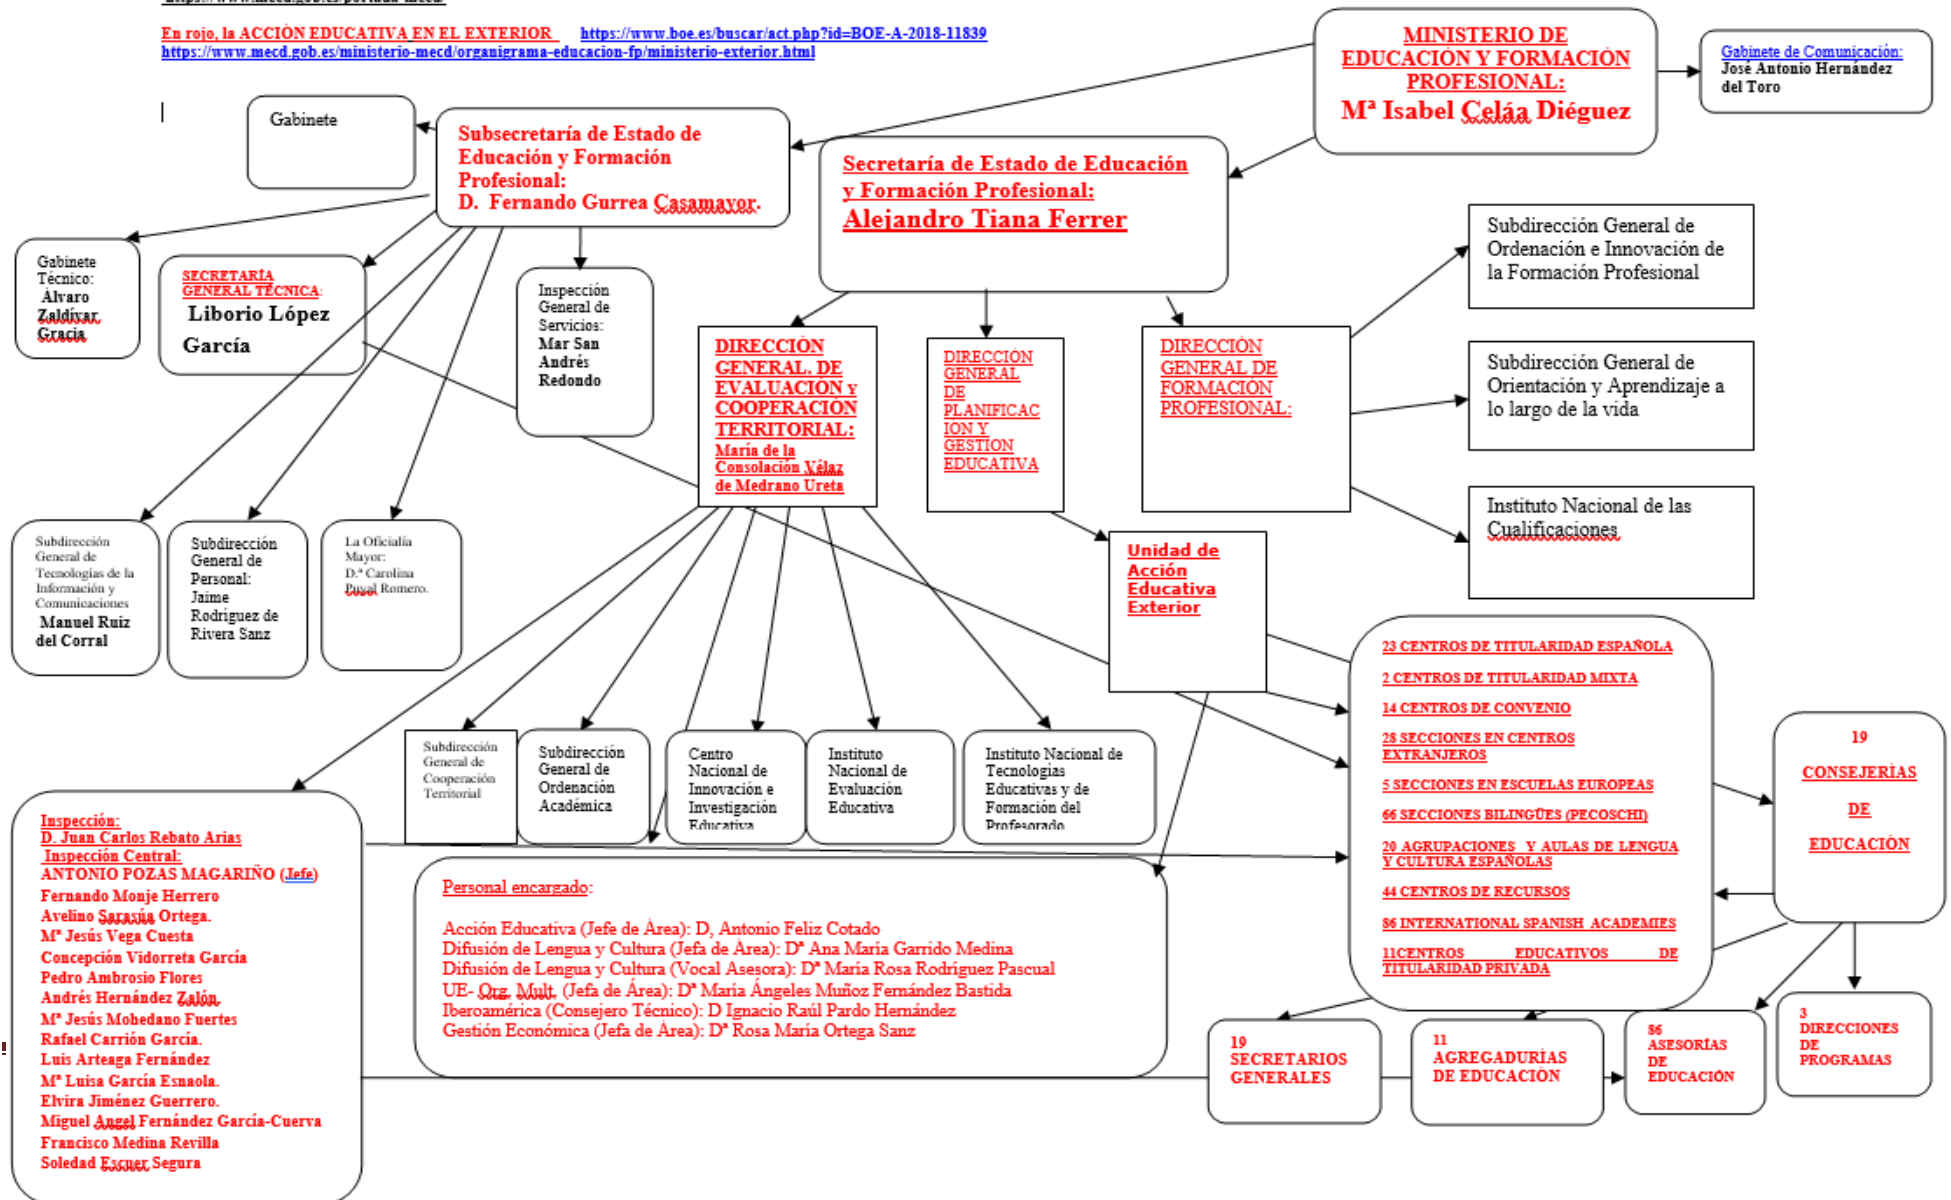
En rojo, la ACCIÓN EDUCATIVA EN EL EXTERIOR https://www.boe.es/buscar/act.php?id=BOE-A-2018-11839
https://www.mecd.gob.es/ministerio-mecd/organigrama-educacion-fp/ministerio-exterior.html

MINISTERIO DE EDUCACIÓN Y FORMACIÓN PROFESIONAL:
Mª Isabel Celáa Diéguez

Gabinete de Comunicación: José Antonio Hernández del Toro

Gabinete

Subsecretaría de Estado de Educación y Formación Profesional:
D. Fernando Gurrea Casamayor.

Secretaría de Estado de Educación y Formación Profesional:
Alejandro Tiana Ferrer

Gabinete Técnico: Álvaro Zaldívar Gracia

SECRETARÍA GENERAL TÉCNICA:
Liborio López García

Inspección General de Servicios: Mar San Andrés Redondo

DIRECCIÓN GENERAL DE EVALUACIÓN y COOPERACIÓN TERRITORIAL:
María de la Consolación Vélaz de Medrano Ureta

DIRECCIÓN GENERAL DE PLANIFICACIÓN Y GESTIÓN EDUCATIVA

DIRECCIÓN GENERAL DE FORMACIÓN PROFESIONAL:

Subdirección General de Ordenación e Innovación de la Formación Profesional

Subdirección General de Orientación y Aprendizaje a lo largo de la vida

Instituto Nacional de las Cualificaciones

Subdirección General de Tecnologías de la Información y Comunicaciones
Manuel Ruiz del Corral

Subdirección General de Personal: Jaime Rodríguez de Rivera Sanz

La Oficialía Mayor: D.ª Carolina Puyal Romero.

Unidad de Acción Educativa Exterior

23 CENTROS DE TITULARIDAD ESPAÑOLA
2 CENTROS DE TITULARIDAD MIXTA
14 CENTROS DE CONVENIO
28 SECCIONES EN CENTROS EXTRANJEROS
5 SECCIONES EN ESCUELAS EUROPEAS
66 SECCIONES BILINGÜES (PECOSCHI)
20 AGRUPACIONES Y AULAS DE LENGUA Y CULTURA ESPAÑOLAS
44 CENTROS DE RECURSOS
86 INTERNATIONAL SPANISH ACADEMIES
11CENTROS EDUCATIVOS DE TITULARIDAD PRIVADA

19 CONSEJERÍAS DE EDUCACIÓN

Subdirección General de Cooperación Territorial

Subdirección General de Ordenación Académica

Centro Nacional de Innovación e Investigación Educativa

Instituto Nacional de Evaluación Educativa

Instituto Nacional de Tecnologías Educativas y de Formación del Profesorado

Inspección:
D. Juan Carlos Rebato Arias
Inspección Central:
ANTONIO POZAS MAGARIÑO (Jefe)
Fernando Monje Herrero
Avelino Sarasúa Ortega.
Mª Jesús Vega Cuesta
Concepción Vidorreta García
Pedro Ambrosio Flores
Andrés Hernández Zalón
Mª Jesús Mohedano Fuertes
Rafael Carrión García.
Luis Arteaga Fernández
Mª Luisa García Esnaola.
Elvira Jiménez Guerrero.
Miguel Ángel Fernández García-Cuerva
Francisco Medina Revilla
Soledad Escuer Segura

Personal encargado:

Acción Educativa (Jefe de Área): D, Antonio Feliz Cotado
Difusión de Lengua y Cultura (Jefa de Area): Dª Ana María Garrido Medina
Difusión de Lengua y Cultura (Vocal Asesora): Dª María Rosa Rodríguez Pascual
UE- Org. Mult. (Jefa de Área): Dª María Ángeles Muñoz Fernández Bastida
Iberoamérica (Consejero Técnico): D Ignacio Raúl Pardo Hernández
Gestión Económica (Jefa de Area): Dª Rosa María Ortega Sanz

19 SECRETARIOS GENERALES

11 AGREGADURÍAS DE EDUCACIÓN

86 ASESORÍAS DE EDUCACIÓN

3 DIRECCIONES DE PROGRAMAS